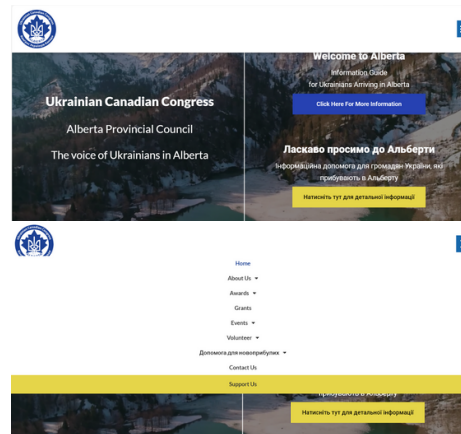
Ukrainian Canadian Congress

Alberta Provincial Council

The voice of Ukrainians in Alberta

Welcome to Alberta

Information Guide for Ukrainians Arriving in Alberta

Click Here For More Information

Ласкаво просимо до Альберти

Інформаційна допомога для громадян України, які прибувають в Альберту

Натисніть тут для детальної інформації

Home

About Us ▾

Awards ▾

Grants

Events ▾

Volunteer ▾

Допомога для новоприбулих ▾

Contact Us

Support Us

прибувають в Альберту

Натисніть тут для детальної інформації